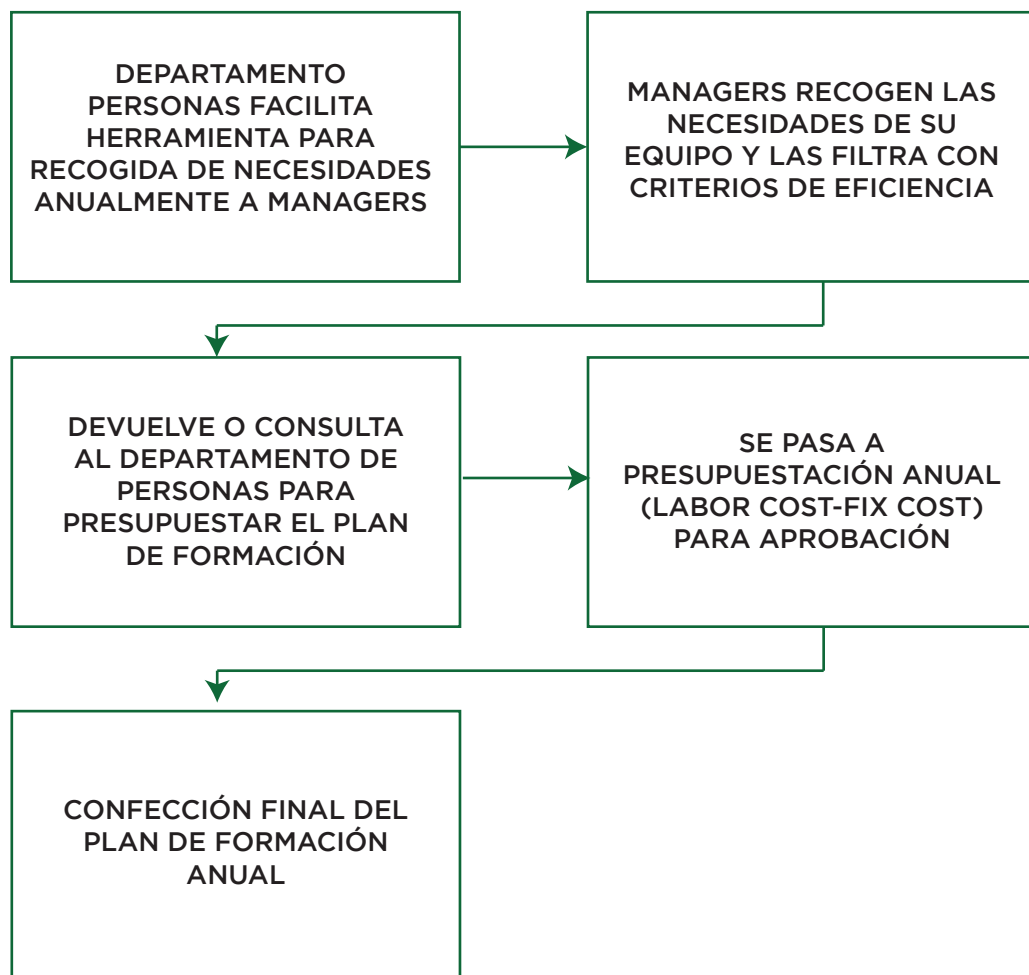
DEPARTAMENTO PERSONAS FACILITA HERRAMIENTA PARA RECOGIDA DE NECESIDADES ANUALMENTE A MANAGERS

MANAGERS RECOGEN LAS NECESIDADES DE SU EQUIPO Y LAS FILTRA CON CRITERIOS DE EFICIENCIA

DEVUELVE O CONSULTA AL DEPARTAMENTO DE PERSONAS PARA PRESUPUESTAR EL PLAN DE FORMACIÓN

SE PASA A PRESUPUESTACIÓN ANUAL (LABOR COST-FIX COST) PARA APROBACIÓN

CONFECCIÓN FINAL DEL PLAN DE FORMACIÓN ANUAL